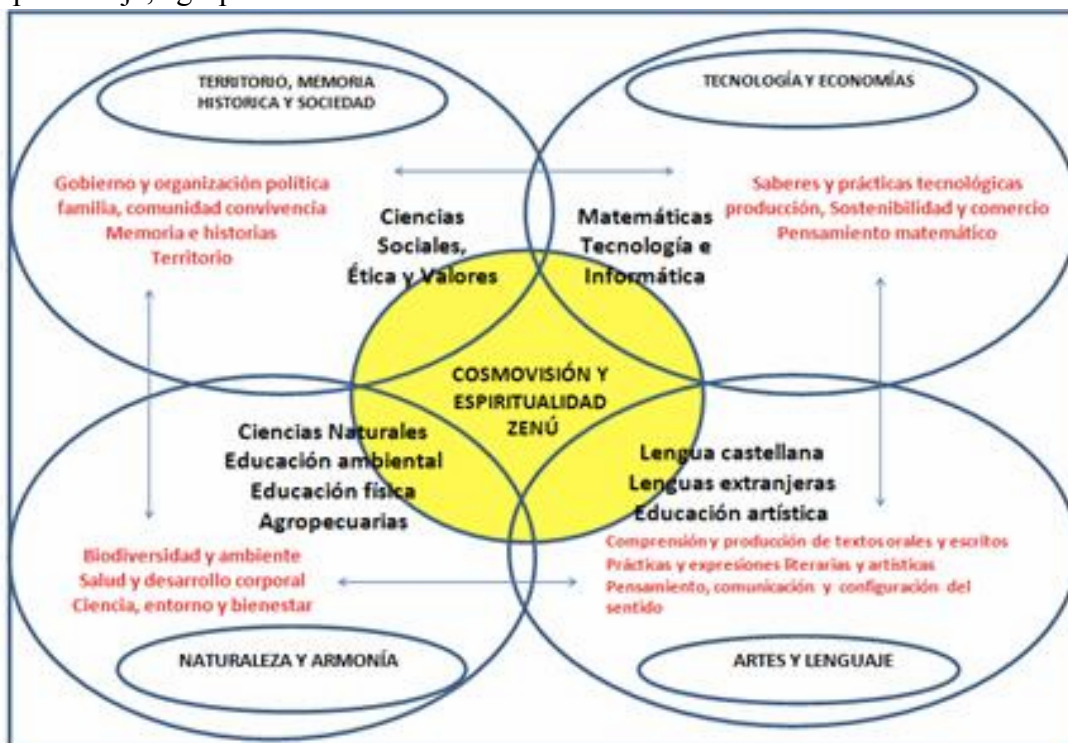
TERRITORIO, MEMORIA HISTORICA Y SOCIEDAD

Gobierno y organización política
familia, comunidad convivencia
Memoria e historias
Territorio

Ciencias Sociales, Ética y Valores

TECNOLOGÍA Y ECONOMÍAS

Saberes y prácticas tecnológicas
producción, Sostenibilidad y comercio
Pensamiento matemático

Matemáticas Tecnología e Informática

COSMOVISIÓN Y ESPIRITUALIDAD ZENÚ

Ciencias Naturales
Educación ambiental
Educación física
Agropecuarias

Biodiversidad y ambiente
Salud y desarrollo corporal
Ciencia, entorno y bienestar

NATURALEZA Y ARMONÍA

Lengua castellana
Lenguas extranjeras
Educación artística

Comprensión y producción de textos orales y escritos
Prácticas y expresiones literarias y artísticas
Pensamiento, comunicación y configuración del sentido

ARTES Y LENGUAJE